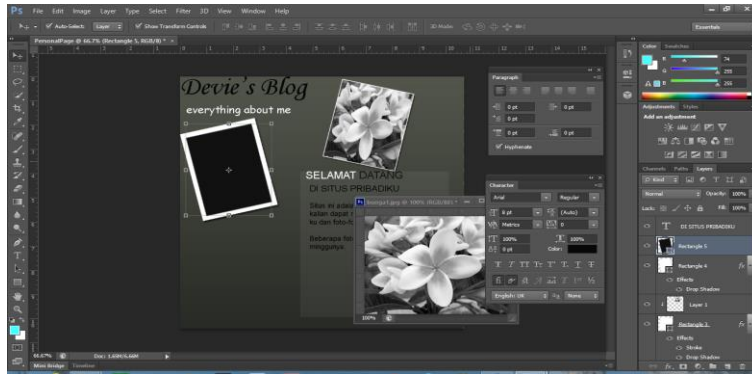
PS File Edit Image Layer Type Select Filter 3D View Window Help

Auto-Select: Layer Show Transform Controls

3D Mode:

Essentials

PersonalPage @ 66.7% (Rectangle 5, RGB/8) *

Devie's Blog

everything about me

SELAMAT DATANG

DI SITUS PRIBADIKU

Situs ini adalah
kalian dapat
ku dan foto-fo

Beberapa fo
ninggunya.

Paragraph

0 pt
0 pt
0 pt
0 pt
0 pt

Hyphenate

Character

Arial
Regular
8 pt
(Auto)
Metrics
0
100%
100%
0 pt
Color:

English: UK
None

100%

Color Swatches

R 74
G 255
B 255

Adjustments Styles

Add an adjustment

Channels Paths Layers

Kind
Normal
Opacity: 100%
Lock:
Fill: 100%

DI SITUS PRIBADIKU

Rectangle 5

Rectangle 4

Effects

Drop Shadow

Layer 1

Rectangle 3

Effects

Stroke

Drop Shadow

66.67%

Doc: 1.69M/5.66M

Mini Bridge Timeline